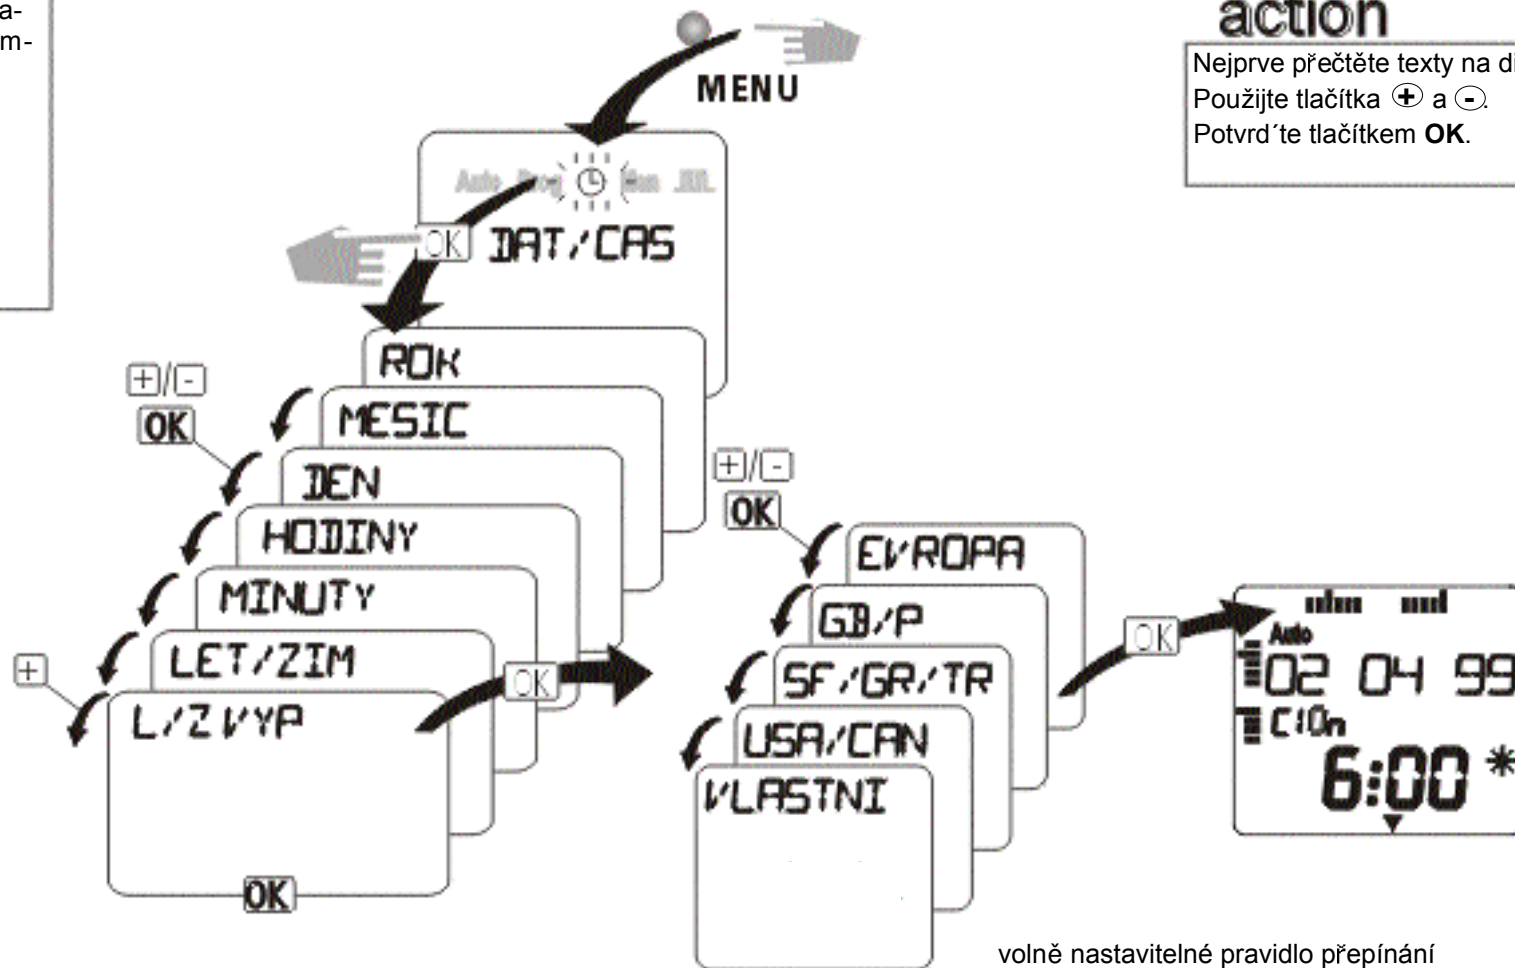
a-
m-

action

Nejprve přečtěte texty na di
Použijte tlačítka $\oplus$ a $\ominus$.
Potvrd´te tlačítkem **OK**.

MENU

Auto Prog Man

OK DAT/CAS

ROK
MESIC
DEN
HODINY
MINUTY
LET/ZIM
L/Z VYP

+/-
OK

+

OK

OK

+/-
OK

EVROPA
GB/P
SF/GR/TR
USA/CAN
VLASTNI

OK

Auto
02 04 99
C10n
6:00 *

volně nastavitelné pravidlo přepínání